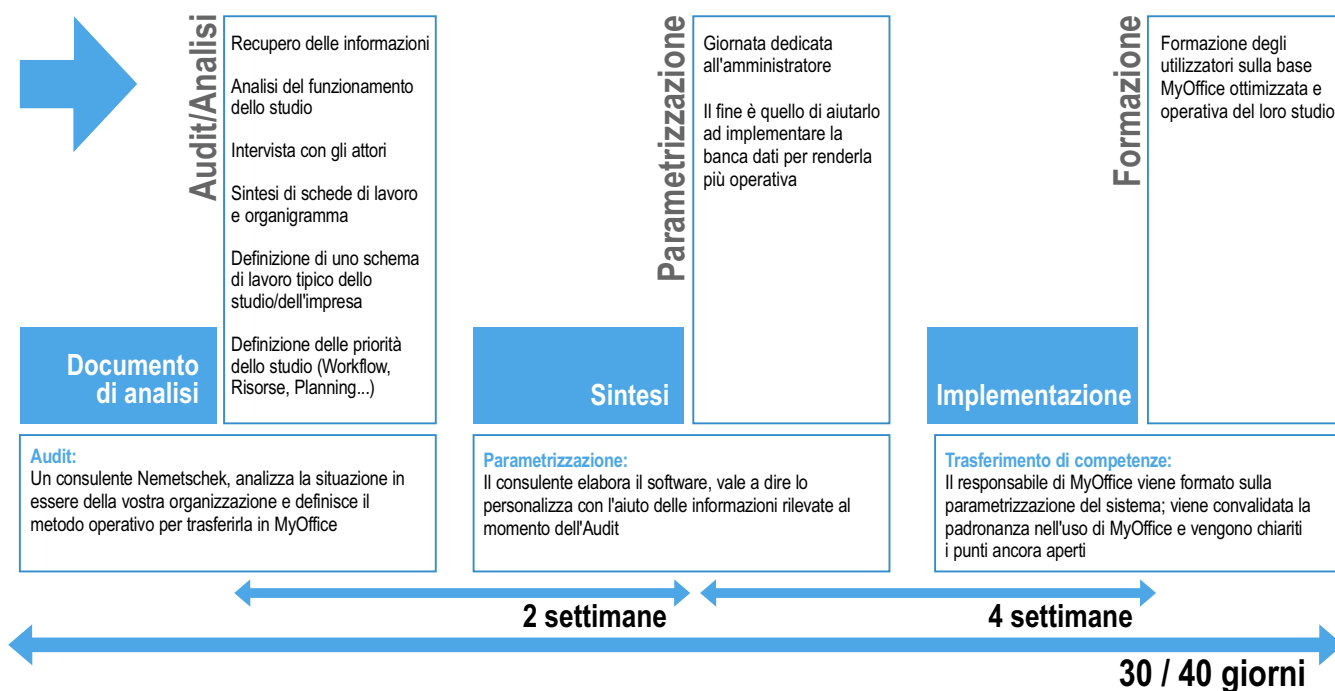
Audit/Analisi

Recupero delle informazioni

Analisi del funzionamento dello studio

Intervista con gli attori

Sintesi di schede di lavoro e organigramma

Definizione di uno schema di lavoro tipico dello studio/dell'impresa

Definizione delle priorità dello studio (Workflow, Risorse, Planning...)

Documento di analisi

Parametrizzazione

Giornata dedicata all'amministratore

Il fine è quello di aiutarlo ad implementare la banca dati per renderla più operativa

Sintesi

Formazione

Formazione degli utilizzatori sulla base MyOffice ottimizzata e operativa del loro studio

Implementazione

Audit:
Un consulente Nemetschek, analizza la situazione in essere della vostra organizzazione e definisce il metodo operativo per trasferirla in MyOffice

Parametrizzazione:
Il consulente elabora il software, vale a dire lo personalizza con l'aiuto delle informazioni rilevate al momento dell'Audit

Trasferimento di competenze:
Il responsabile di MyOffice viene formato sulla parametrizzazione del sistema; viene convalidata la padronanza nell'uso di MyOffice e vengono chiariti i punti ancora aperti

2 settimane

4 settimane

30 / 40 giorni